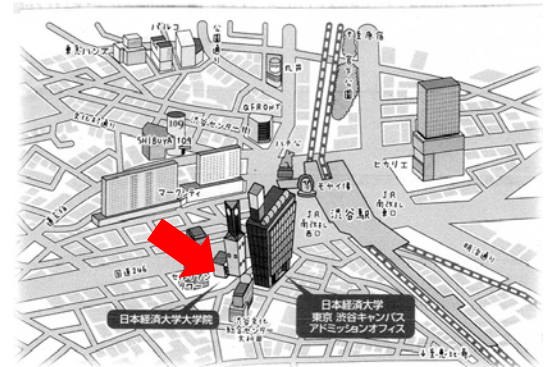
パルコ
東急ハンズ
公園通り
宮益坂
Q FRONT
109
センター街
SHIBUYA 109
ハチ公
ヒカリエ
マークシティ
モヤイ像
JR 渋谷駅
JR 南改札 西口
JR 南改札 東口
国道246
セルリアンタワー
日本経済大学大学院
日本経済大学
東京 渋谷キャンパス
アドミッションオフィス
恵比寿